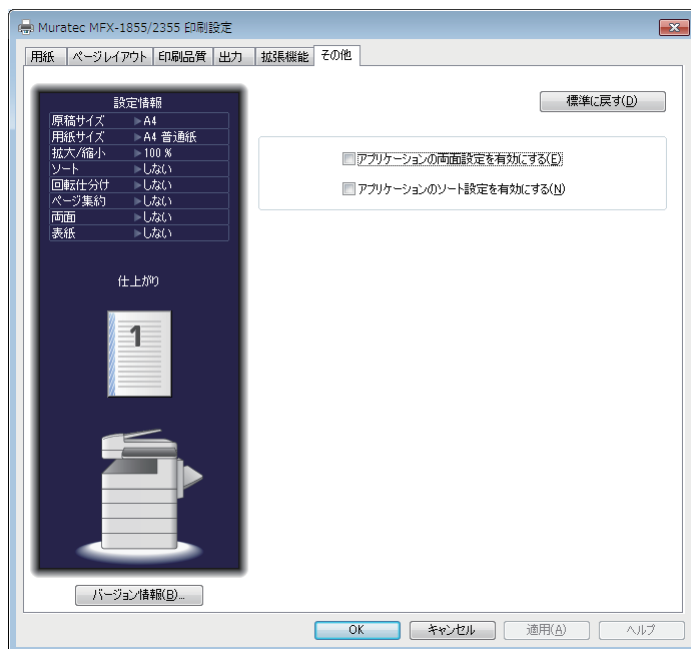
Muratec MFX-1855/2355 印刷設定

用紙 | ページレイアウト | 印刷品質 | 出力 | 拡張機能 | その他

設定情報

| | |
|---|---|
| 原稿サイズ | ▶A4 |
| 用紙サイズ | ▶A4 普通紙 |
| 拡大/縮小 | ▶100 % |
| ソート | ▶しない |
| 回転仕分け | ▶しない |
| ページ集約 | ▶しない |
| 両面 | ▶しない |
| 表紙 | ▶しない |

仕上がり

1

標準に戻す(D)

アプリケーションの両面設定を有効にする(E)

アプリケーションのソート設定を有効にする(N)

バージョン情報(B)...

OK キャンセル 適用(A) ヘルプ